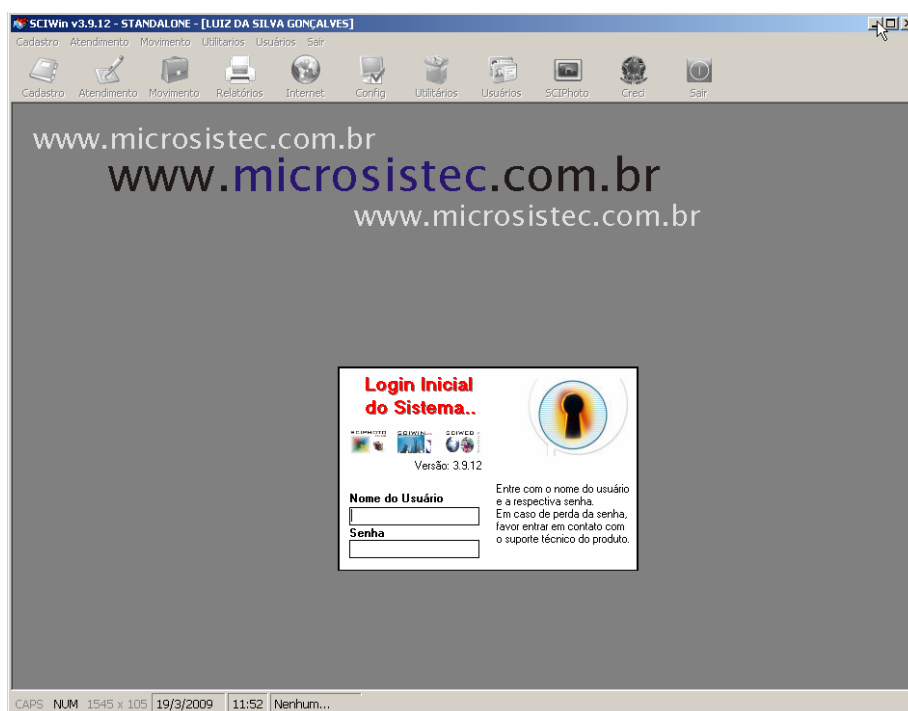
SCIWin v3.9.12 - STANDALONE - [LUIZ DA SILVA GONÇALVES]

Cadastro Atendimento Movimento Utilitarios Usuários Sair

Cadastro Atendimento Movimento Relatórios Internet Config Utilitários Usuários SCIPhoto Creci Sair

www.microsistec.com.br
www.microsistec.com.br
www.microsistec.com.br

Login Inicial do Sistema..

SCIPHOTO SCIWIN SCIWEB

Versão: 3.9.12

Nome do Usuário

Senha

Entre com o nome do usuário e a respectiva senha. Em caso de perda da senha, favor entrar em contato com o suporte técnico do produto.

CAPS NUM 1545 x 105 19/3/2009 11:52 Nenhum...